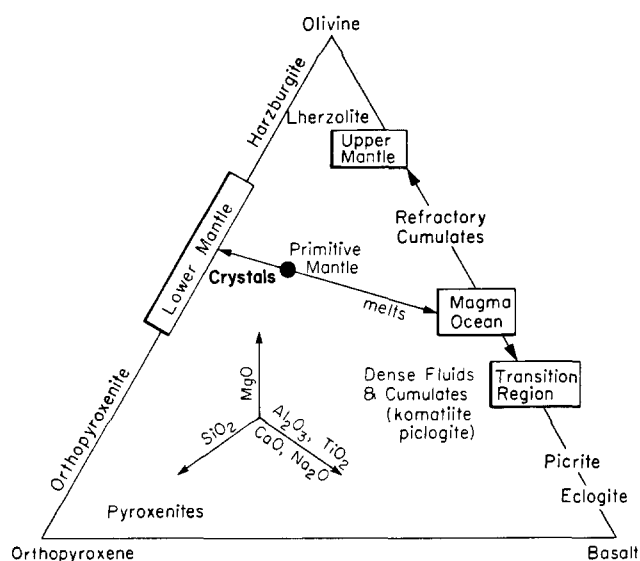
Olivine

Harzburgite

Lherzolite

Upper Mantle

Lower Mantle

Refractory Cumulates

Primitive Mantle

Crystals

melts

Magma Ocean

Transition Region

Dense Fluids & Cumulates (komatiite piclogite)

MgO

$SiO_2$

$Al_2O_3$, $TiO_2$

CaO, $Na_2O$

Orthopyroxenite

Pyroxenites

Picrite

Eclogite

Orthopyroxene

Basalt